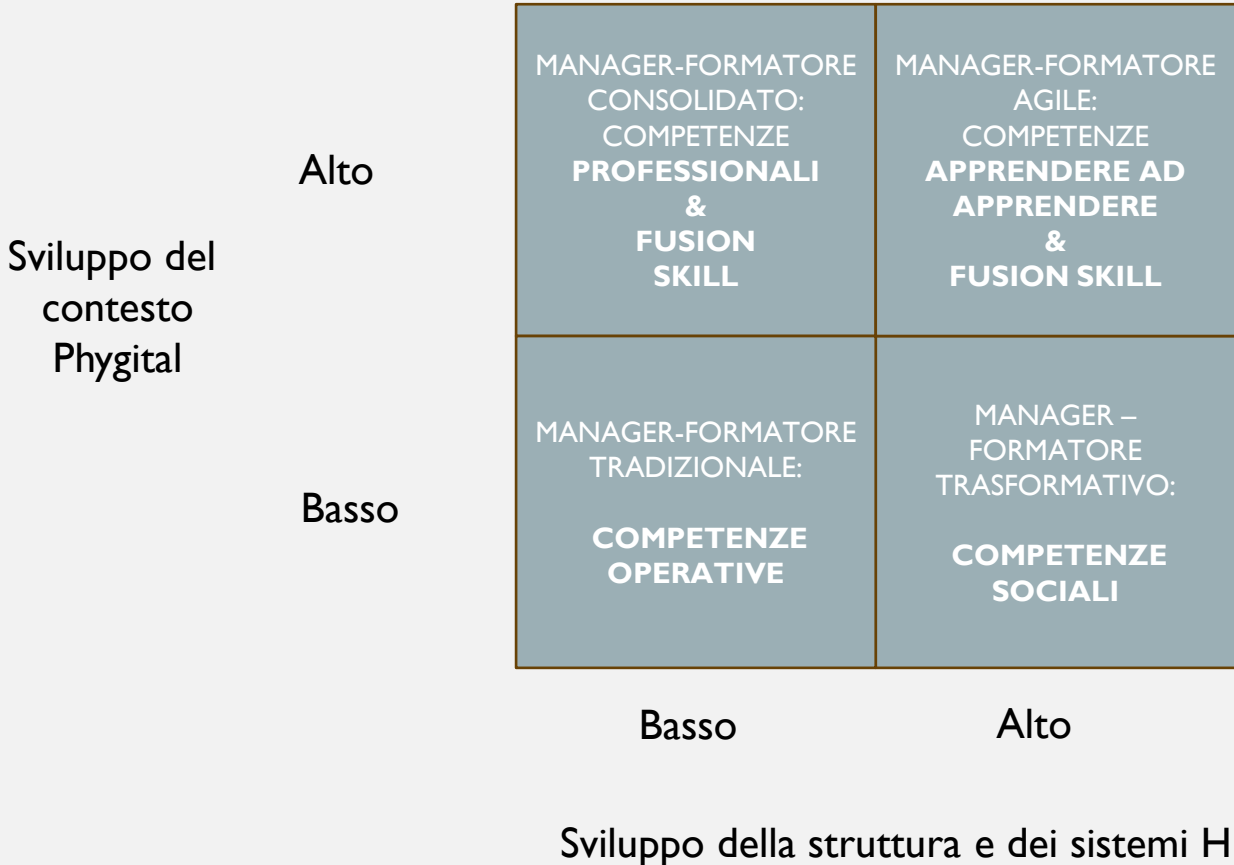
Sviluppo del contesto Phygital

Alto

Basso

| MANAGER-FORMATORE CONSOLIDATO: COMPETENZE **PROFESSIONALI & FUSION SKILL** | MANAGER-FORMATORE AGILE: COMPETENZE **APPRENDERE AD APPRENDERE & FUSION SKILL** |
|---|---|
| MANAGER-FORMATORE TRADIZIONALE: **COMPETENZE OPERATIVE** | MANAGER – FORMATORE TRASFORMATIVO: **COMPETENZE SOCIALI** |

Basso

Alto

Sviluppo della struttura e dei sistemi H